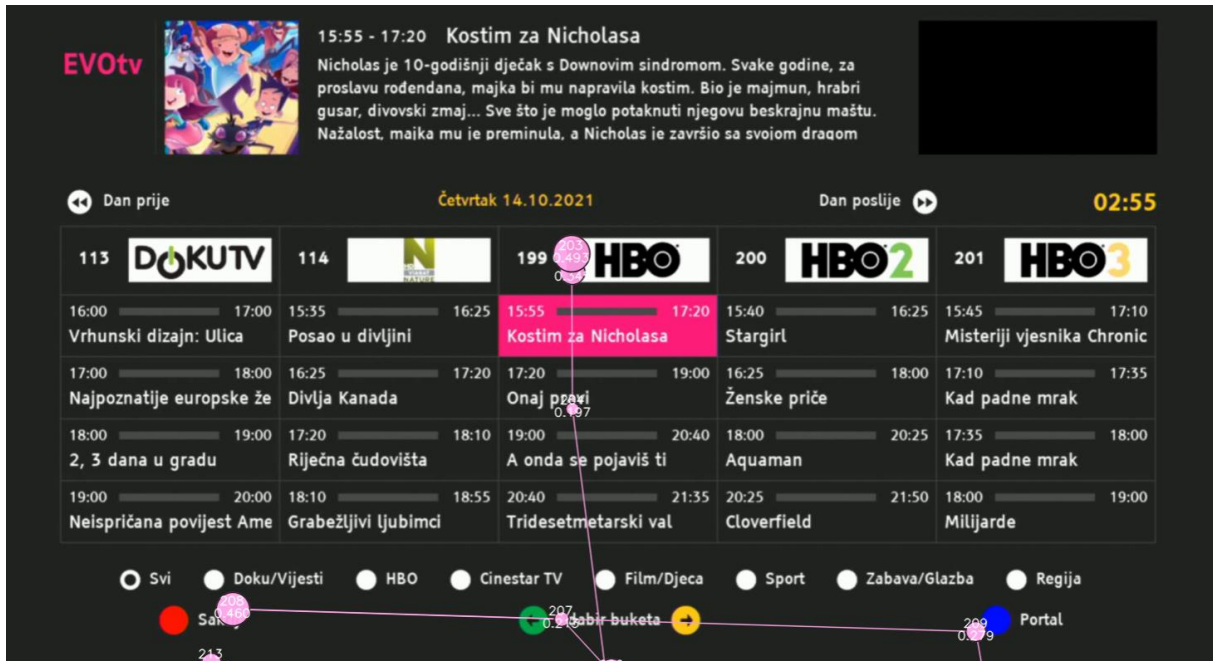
EVOtv

15:55 - 17:20 Kostim za Nicholasa

Nicholas je 10-godišnji dječak s Downovim sindromom. Svake godine, za proslavu rođendana, majka bi mu napravila kostim. Bio je majmun, hrabri gusar, divovski zmaj... Sve što je moglo potaknuti njegovu beskrajnu maštu. Nažalost, majka mu je preminula, a Nicholas je završio sa svojom dragom

Dan prije | Četvrtak 14.10.2021 | Dan poslije | 02:55

| 113 DOKUTV | 114 | 199 HBO | 200 HBO2 | 201 HBO3 |
|---|---|---|---|---|
| 16:00 17:00 Vrhunski dizajn: Ulica | 15:35 16:25 Posao u divljini | 15:55 17:20 Kostim za Nicholasa | 15:40 16:25 Stargirl | 15:45 17:10 Misteriji vjesnika Chronic |
| 17:00 18:00 Najpoznatije europske že | 16:25 17:20 Divlja Kanada | 17:20 19:00 Onaj pravi | 16:25 18:00 Ženske priče | 17:10 17:35 Kad padne mrak |
| 18:00 19:00 2, 3 dana u gradu | 17:20 18:10 Riječna čudovišta | 19:00 20:40 A onda se pojaviš ti | 18:00 20:25 Aquaman | 17:35 18:00 Kad padne mrak |
| 19:00 20:00 Neispričana povijest Ame | 18:10 18:55 Grabežljivi ljubimci | 20:40 21:35 Tridesetmetarski val | 20:25 21:50 Cloverfield | 18:00 19:00 Milijarde |

Svi Doku/Vijesti HBO Cinestar TV Film/Djeca Sport Zabava/Glazba Regija

Sakrij Odabir buketa Portal

203 0.493 0.197 208 0.460 207 209 0.279 213